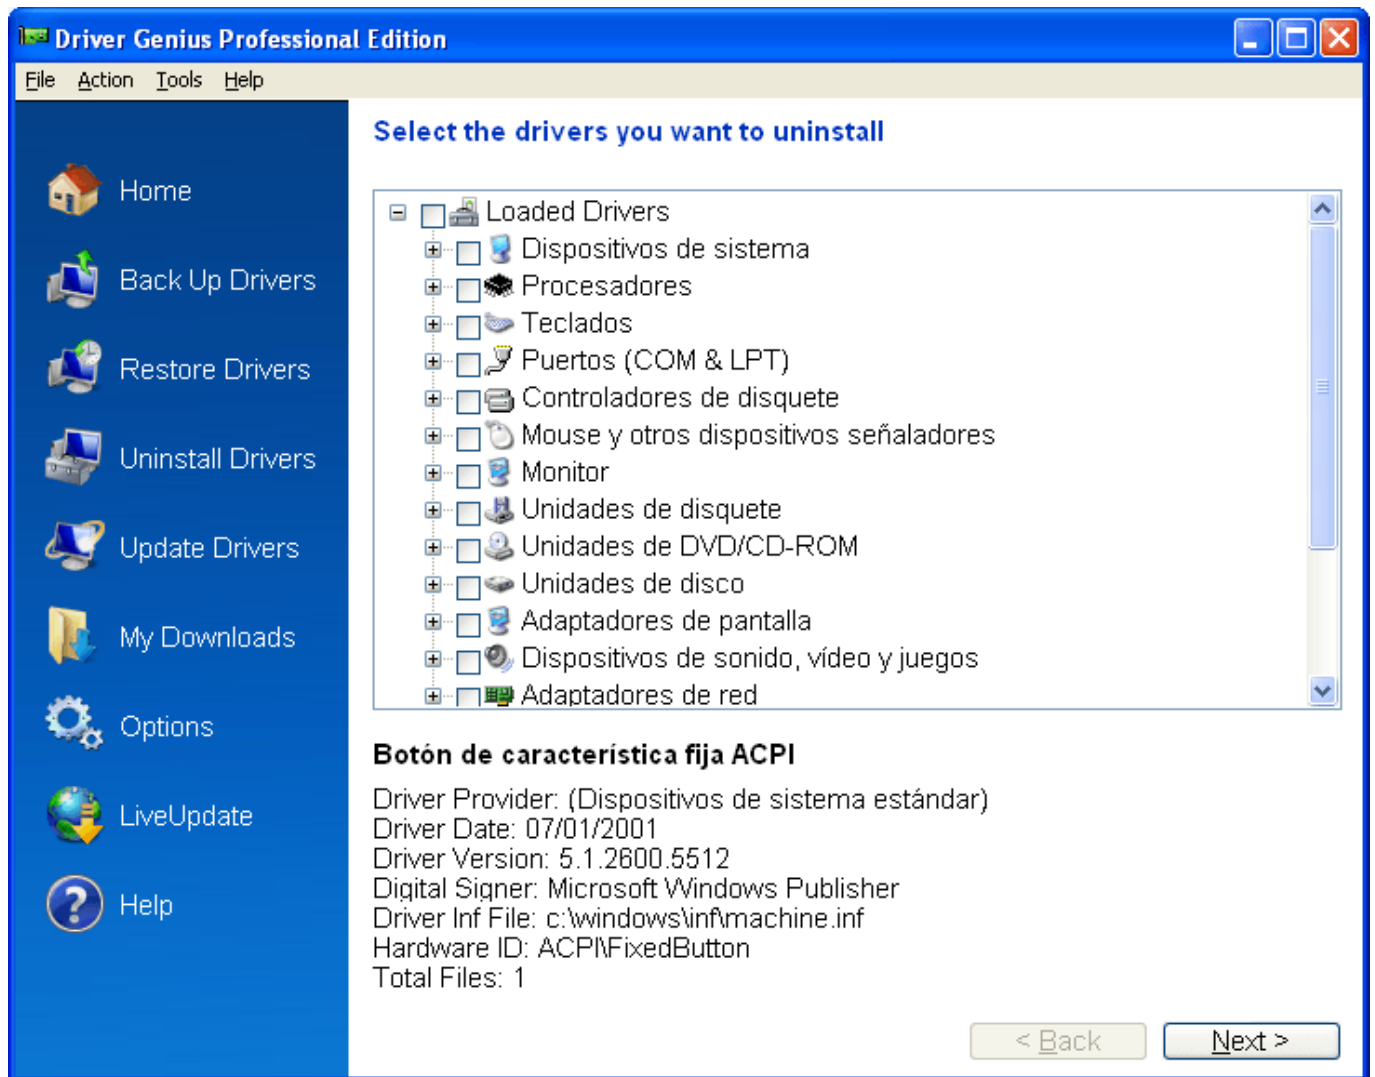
Driver Genius Professional Edition

File Action Tools Help

Home

Back Up Drivers

Restore Drivers

Uninstall Drivers

Update Drivers

My Downloads

Options

LiveUpdate

Help

Select the drivers you want to uninstall

Loaded Drivers
Dispositivos de sistema
Procesadores
Teclados
Puertos (COM & LPT)
Controladores de disquete
Mouse y otros dispositivos señaladores
Monitor
Unidades de disquete
Unidades de DVD/CD-ROM
Unidades de disco
Adaptadores de pantalla
Dispositivos de sonido, vídeo y juegos
Adaptadores de red

Botón de característica fija ACPI

Driver Provider: (Dispositivos de sistema estándar)
Driver Date: 07/01/2001
Driver Version: 5.1.2600.5512
Digital Signer: Microsoft Windows Publisher
Driver Inf File: c:\windows\inf\machine.inf
Hardware ID: ACPI\FixedButton
Total Files: 1

< Back

Next >